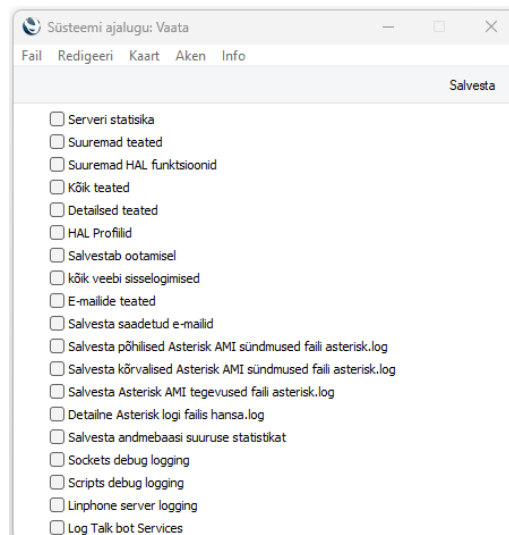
Süsteemi ajalugu: Vaata

Fail Redigeeri Kaart Aken Info

Salvesta

Serveri statisika
Suuremad teated
Suuremad HAL funktsioonid
Kõik teated
Detailsed teated
HAL Profiilid
Salvestab ootamisel
kõik veebi sisselogimised
E-mailide teated
Salvesta saadetud e-mailid
Salvesta põhilised Asterisk AMI sündmused faili asterisk.log
Salvesta kõrvalised Asterisk AMI sündmused faili asterisk.log
Salvesta Asterisk AMI tegevused faili asterisk.log
Detailne Asterisk logi failis hansa.log
Salvesta andmebaasi suuruse statistikat
Sockets debug logging
Scripts debug logging
Linphone server logging
Log Talk bot Services